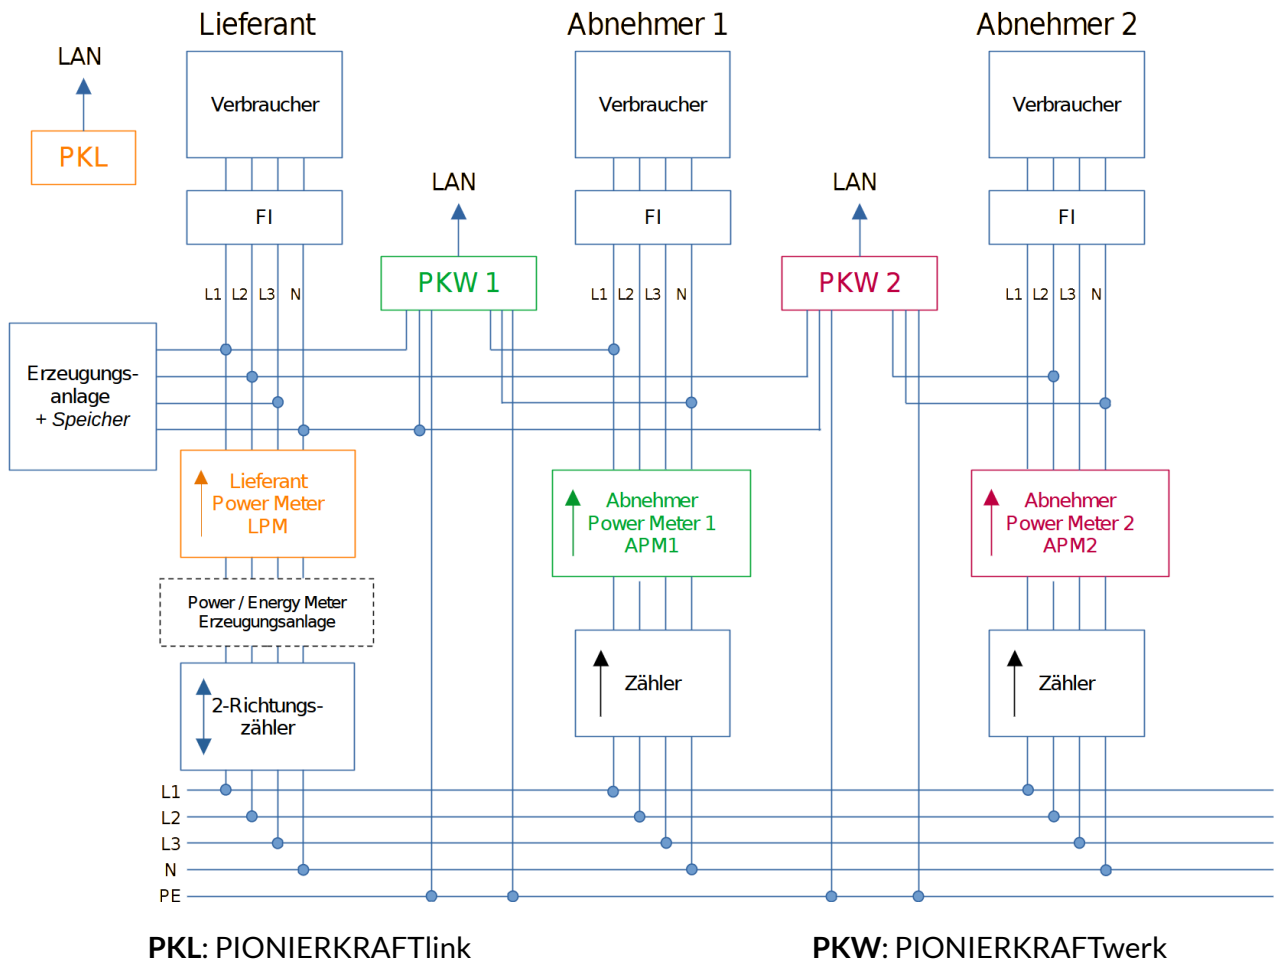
Lieferant

Abnehmer 1

Abnehmer 2

LAN

PKL

Verbraucher

Verbraucher

Verbraucher

LAN

LAN

FI

FI

FI

PKW 1

PKW 2

L1 L2 L3 N

L1 L2 L3 N

L1 L2 L3 N

Erzeugungsanlage
+ *Speicher*

Lieferant
Power Meter
LPM

Abnehmer
Power Meter 1
APM1

Abnehmer
Power Meter 2
APM2

Power / Energy Meter
Erzeugungsanlage

Zähler

Zähler

2-Richtungszähler

L1
L2
L3
N
PE

**PKL**: PIONIERKRAFTlink

**PKW**: PIONIERKRAFTwerk